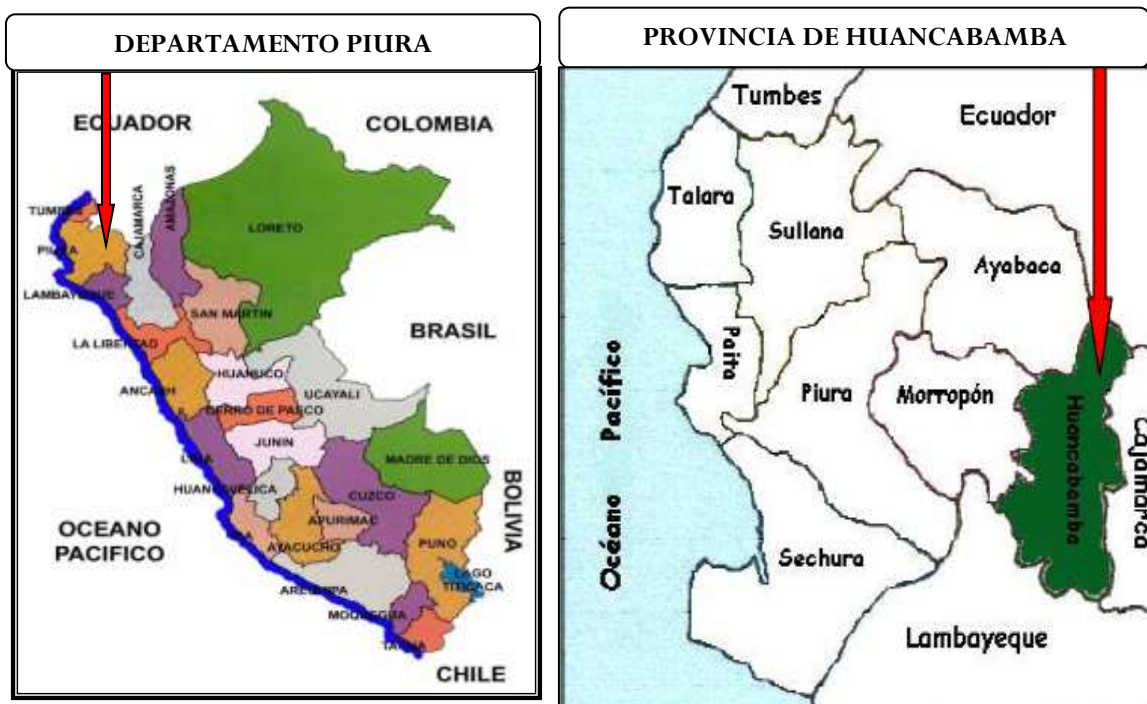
DEPARTAMENTO PIURA

ECUADOR
COLOMBIA
TUMBES
PIURA
CAJAMARCA
AMAZONAS
LORETO
LAMBAYEQUE
SAN MARTIN
BRASIL
LA LIBERTAD
HUANUCO
UCAYALI
ANCASH
CERRO DE PASCO
JUNIN
LIMA
MADRE DE DIOS
HUANCAVELICA
CUZCO
BOLIVIA
OCEANO PACIFICO
APURIMAC
AYACUCHO
PUNO
ICA
LAGO TITICACA
AREQUIPA
MOQUEGUA
TACNA
CHILE

PROVINCIA DE HUANCABAMBA

Tumbes
Ecuador
Talara
Sullana
Ayabaca
Paita
Océano Pacífico
Piura
Morropón
Huancabamba
Cajamarca
Sechura
Lambayeque